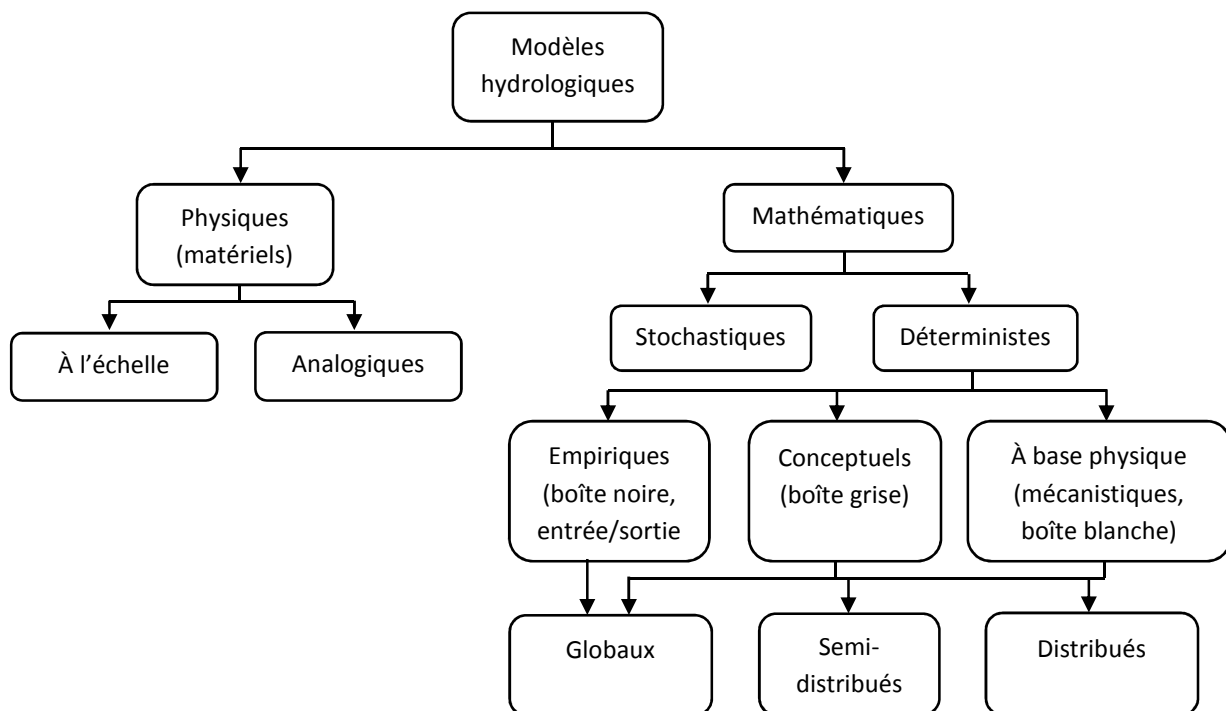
Modèles hydrologiques

Physiques (matériels)

Mathématiques

À l'échelle

Analogiques

Stochastiques

Déterministes

Empiriques (boîte noire, entrée/sortie

Conceptuels (boîte grise)

À base physique (mécanistiques, boîte blanche)

Globaux

Semi-distribués

Distribués